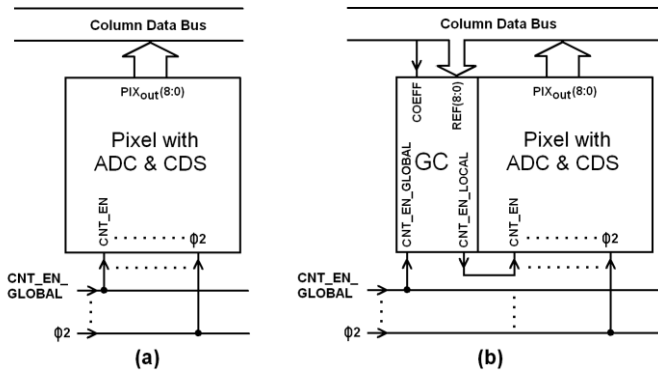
Column Data Bus

$PIX_{out}(8:0)$

Pixel with ADC & CDS

CNT_EN

$\phi2$

CNT_EN_ GLOBAL

$\phi2$

(a)

Column Data Bus

COEFF

REF(8:0)

$PIX_{out}(8:0)$

GC

CNT_EN_GLOBAL

CNT_EN_LOCAL

Pixel with ADC & CDS

CNT_EN

$\phi2$

CNT_EN_ GLOBAL

$\phi2$

(b)